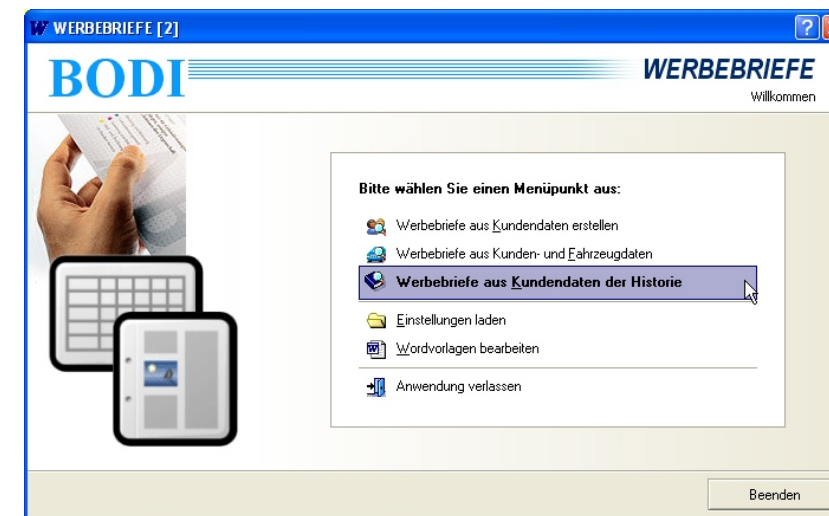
WERBEBRIEFE [2]

BODI

WERBEBRIEFE

Willkommen

Bitte wählen Sie einen Menüpunkt aus:

Werbebriefe aus Kundendaten erstellen

Werbebriefe aus Kunden- und Fahrzeugdaten

Werbebriefe aus Kundendaten der Historie

Einstellungen laden

Wordvorlagen bearbeiten

Anwendung verlassen

Beenden